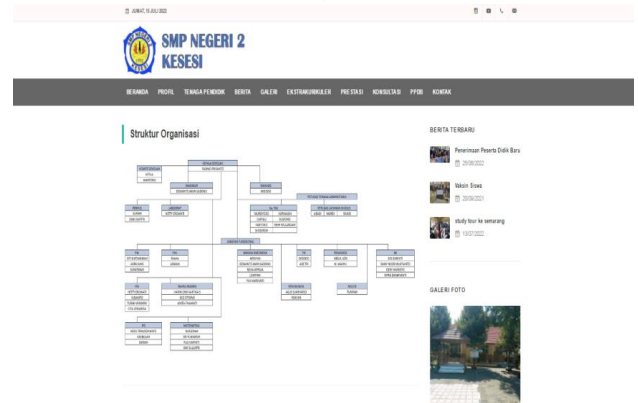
JUMAT, 15 JULI 2022

SMP NEGERI 2 KESESI

BERANDA PROFIL TENAGA PENDIDIK BERITA GALERI EKSTRAKURIKULER PRESTASI KONSULTASI PPDB KONTAK

Struktur Organisasi

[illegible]

BERITA TERBARU

Penerimaan Peserta Didik Baru

29/06/2022

Vaksin Siswa

29/06/2022

study tour ke semarang

13/07/2022

GALERI FOTO